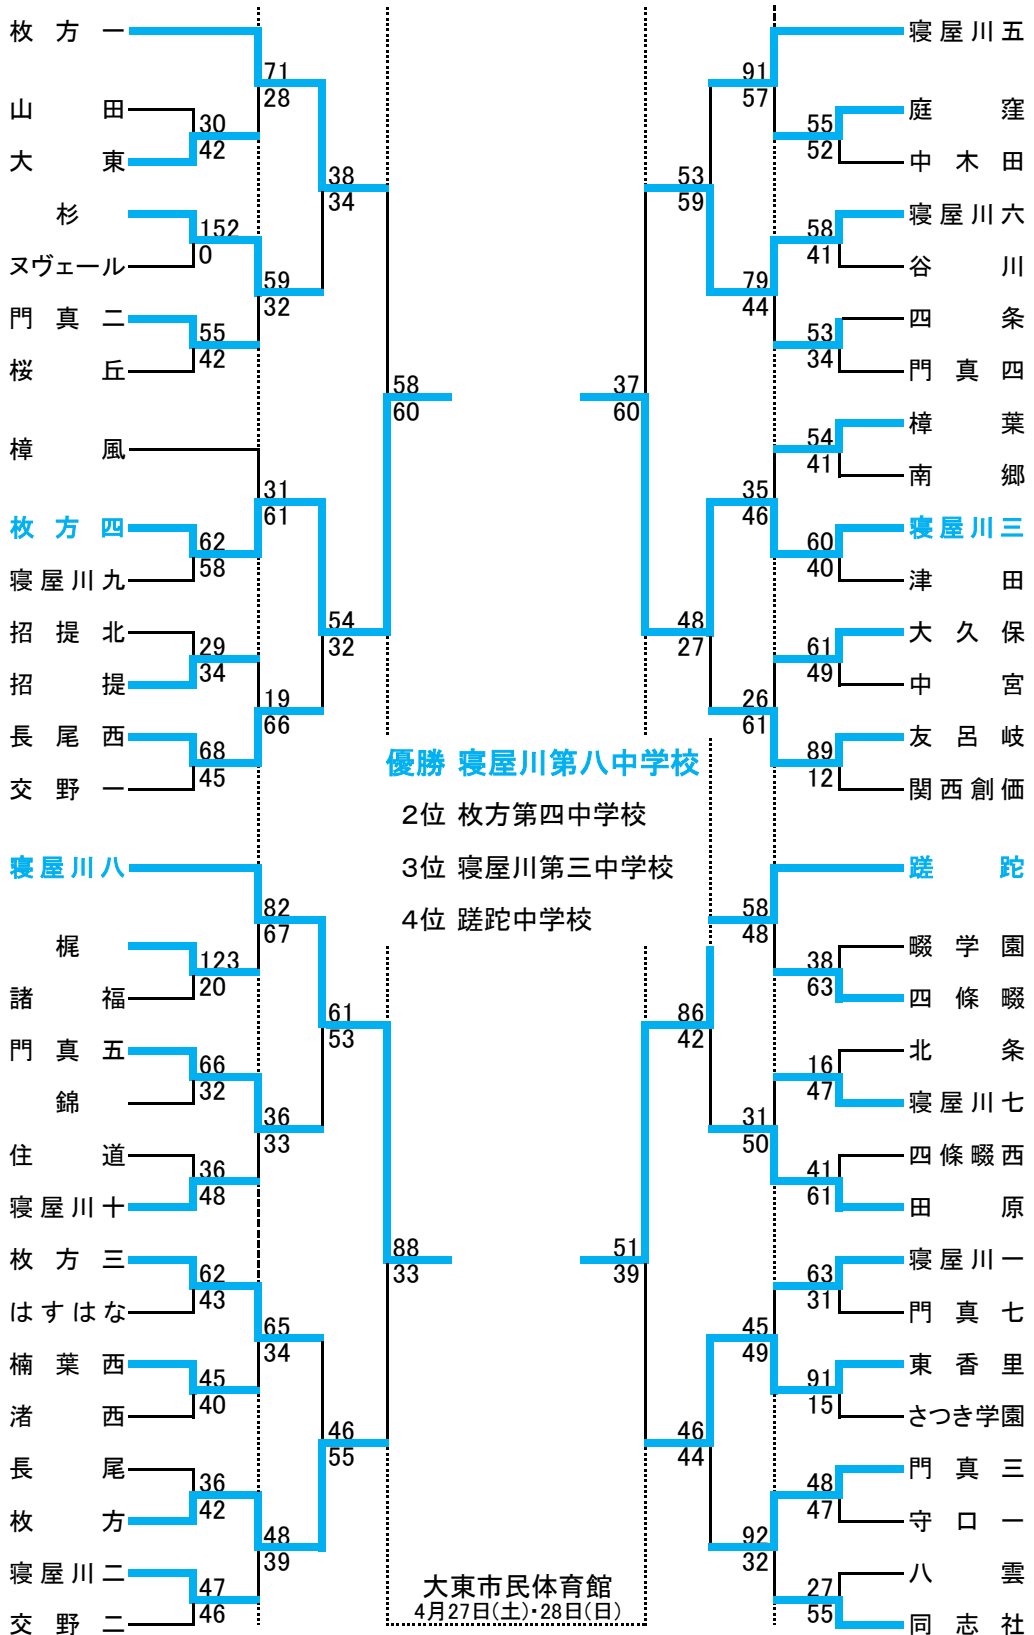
枚方一
山田
大東
杉
ヌヴェール
門真二
桜丘
樟風
枚方四
寝屋川九
招提北
招提
長尾西
交野一
寝屋川八
梶
諸福
門真五
錦
住道
寝屋川十
枚方三
はすはな
楠葉西
渚西
長尾
枚方
寝屋川二
交野二

71
28
30
42
152
0
59
32
55
42
38
34
31
61
62
58
29
34
19
66
68
45
54
32
58
60
82
67
123
20
66
32
36
33
36
48
61
53
62
43
65
34
45
40
36
42
48
39
47
46
46
55
88
33

寝屋川五
庭窪
中木田
寝屋川六
谷川
四条
門真四
樟葉
南郷
寝屋川三
津田
大久保
中宮
友呂岐
関西創価
蹉跎
暇学園
四條暇
北条
寝屋川七
四條暇西
田原
寝屋川一
門真七
東香里
さつき学園
門真三
守口一
八雲
同志社

91
57
55
52
53
59
58
41
79
44
53
34
37
60
54
41
35
46
60
40
48
27
61
49
26
61
89
12
58
48
38
63
86
42
16
47
31
50
41
61
51
39
63
31
45
49
91
15
46
44
48
47
92
32
27
55

優勝 寝屋川第八中学校
2位 枚方第四中学校
3位 寝屋川第三中学校
4位 蹉跎中学校

大東市民体育館
4月27日(土)・28日(日)